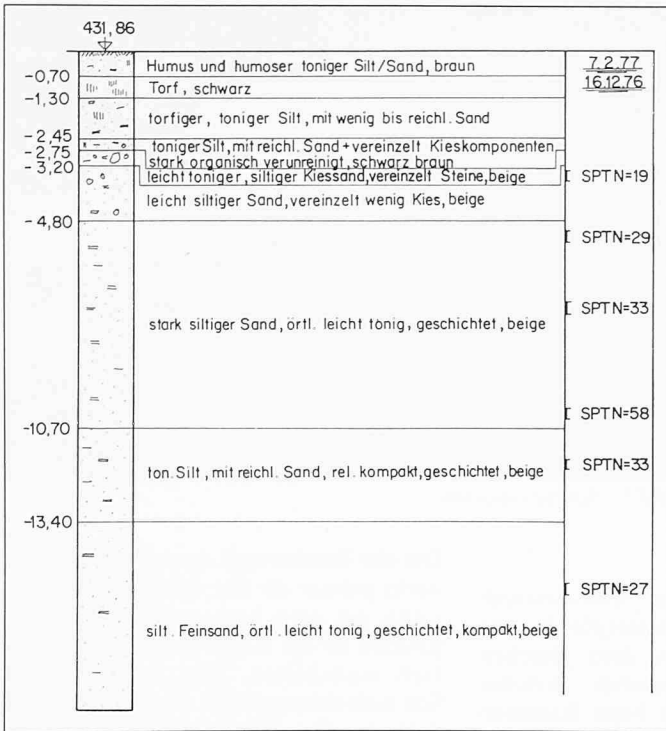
431,86

-0,70 Humus und humoser toniger Silt/Sand, braun

7.2.77
16.12.76

-1,30 Torf, schwarz

torfiger, toniger Silt, mit wenig bis reichl. Sand

-2,45 toniger Silt, mit reichl. Sand + vereinzelt Kieskomponenten

-2,75 stark organisch verunreinigt, schwarz braun

-3,20 leicht toniger, siltiger Kiessand, vereinzelt Steine, beige

SPTN=19

leicht siltiger Sand, vereinzelt wenig Kies, beige

-4,80

SPTN=29

SPTN=33

stark siltiger Sand, örtl. leicht tonig, geschichtet, beige

SPTN=58

-10,70

SPTN=33

ton. Silt, mit reichl. Sand, rel. kompakt, geschichtet, beige

-13,40

SPTN=27

silt. Feinsand, örtl. leicht tonig, geschichtet, kompakt, beige